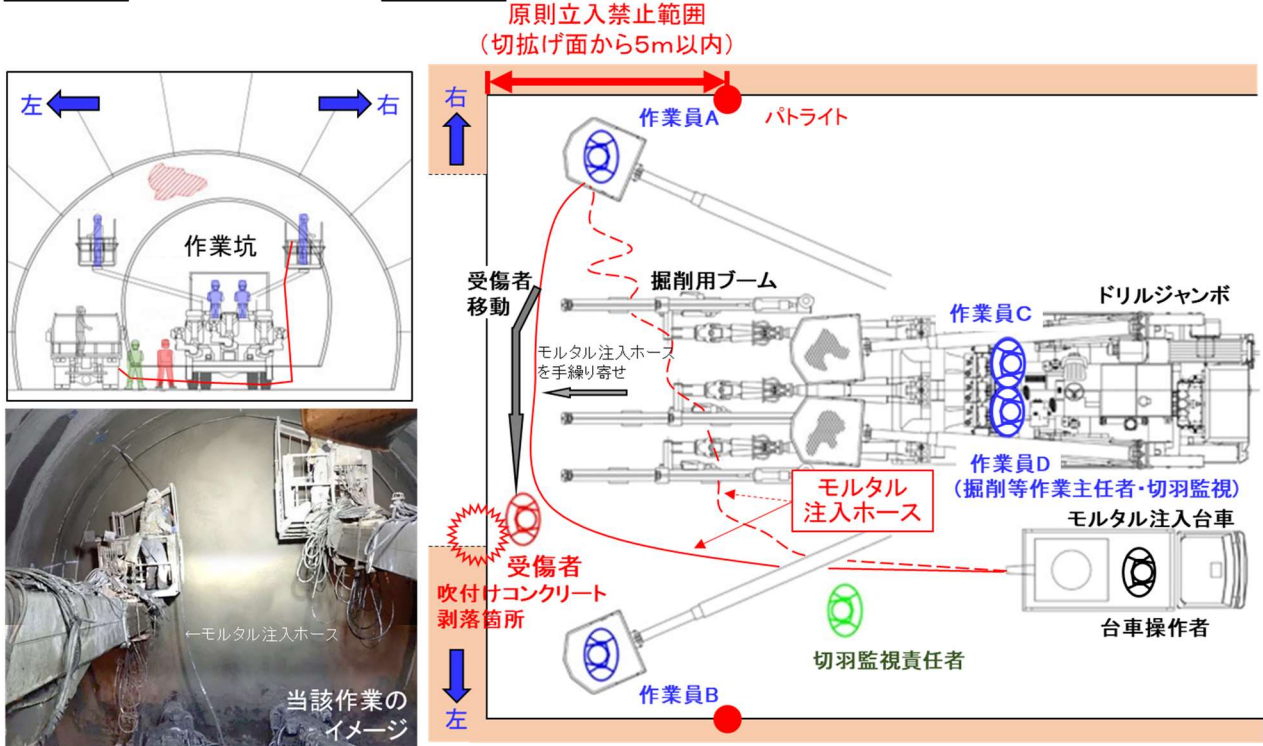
原則立入禁止範囲
（切拡げ面から5m以内）

左
右
作業坑

←モルタル注入ホース
当該作業のイメージ

右
作業員A
パトライト
受傷者移動
掘削用ブーム
ドリルジャンボ
作業員C
モルタル注入ホースを手繰り寄せ
作業員D
（掘削等作業主任者・切羽監視）
モルタル注入ホース
モルタル注入台車
受傷者
吹付けコンクリート剥落箇所
台車操作者
切羽監視責任者
作業員B
左